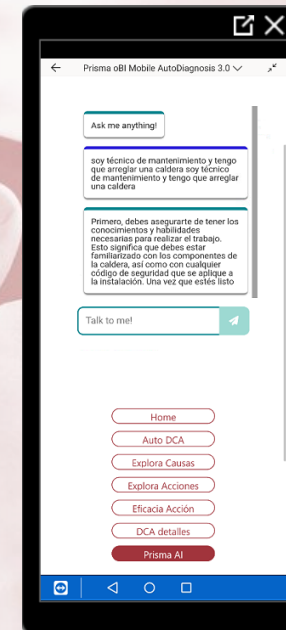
Prisma oBI Mobile AutoDiagnosis 3.0

Ask me anything!

soy técnico de mantenimiento y tengo que arreglar una caldera soy técnico de mantenimiento y tengo que arreglar una caldera

Primero, debes asegurarte de tener los conocimientos y habilidades necesarias para realizar el trabajo. Esto significa que debes estar familiarizado con los componentes de la caldera, así como con cualquier código de seguridad que se aplique a la instalación. Una vez que estés listo

Talk to me!

Home

Auto DCA

Explora Causas

Explora Acciones

Eficacia Acción

DCA detalles

Prisma AI